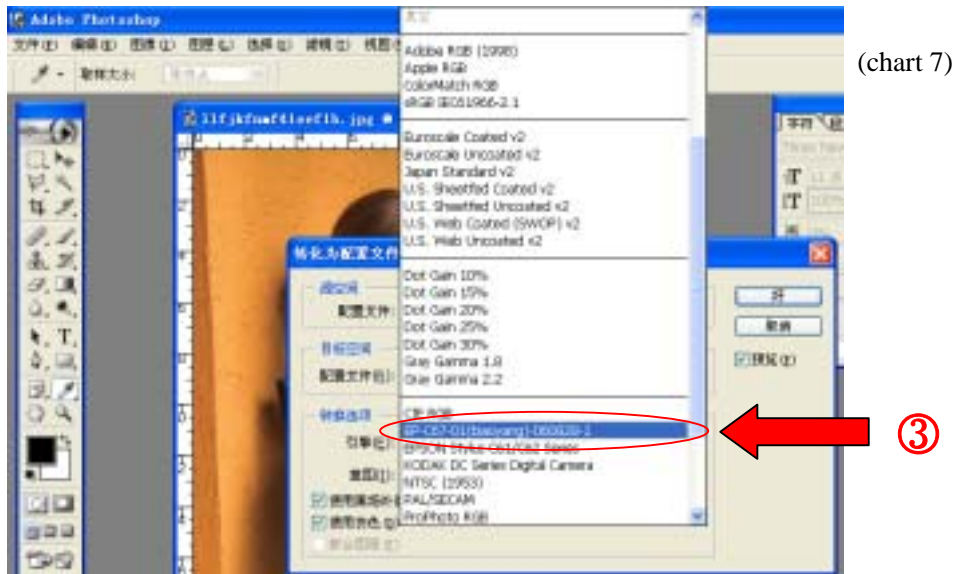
Adobe Photoshop

文件(F) 编辑(E) 图像(I) 图层(L) 选择(S) 滤镜(T) 视图(V)

取样大小:

11fjkfmaf4lef1h.jpg

(chart 7)

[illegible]

Adobe RGB (1998)
Apple RGB
ColorMatch RGB
sRGB IEC61966-2.1

Euroscale Coated v2
Euroscale Uncoated v2
Japan Standard v2
U.S. Sheetfed Coated v2
U.S. Sheetfed Uncoated v2
U.S. Web Coated (SWOP) v2
U.S. Web Uncoated v2

Dot Gain 10%
Dot Gain 15%
Dot Gain 20%
Dot Gain 25%
Dot Gain 30%
Gray Gamma 1.8
Gray Gamma 2.2

CIE RGB
EP-C57-01(baiyang)-060028-1
EPSON Stylus C61/C62 Series
KODAK DC Series Digital Camera
NTSC (1953)
PAL/SECAM
ProPhoto RGB

转化为配置文件

源空间
配置文件:

目标空间
配置文件(R):

转换选项
引擎(E):
意图(I):
使用黑场补偿
使用仿色
拼合图像

好
取消
预览(P)

字符

③